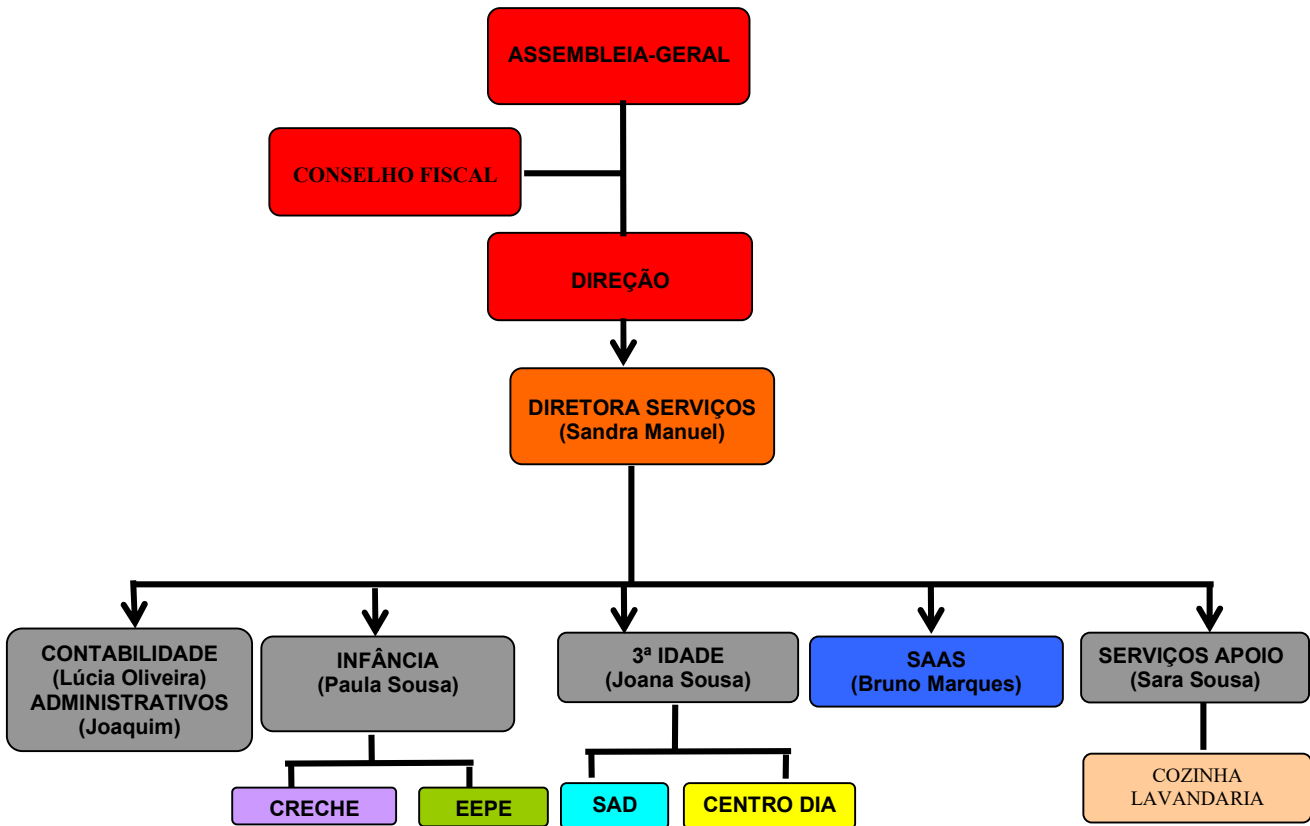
ASSEMBLEIA-GERAL

CONSELHO FISCAL

DIREÇÃO

DIRETORA SERVIÇOS
(Sandra Manuel)

CONTABILIDADE
(Lúcia Oliveira)
ADMINISTRATIVOS
(Joaquim)

INFÂNCIA
(Paula Sousa)

3ª IDADE
(Joana Sousa)

SAAS
(Bruno Marques)

SERVIÇOS APOIO
(Sara Sousa)

CRECHE

EEPE

SAD

CENTRO DIA

COZINHA
LAVANDARIA